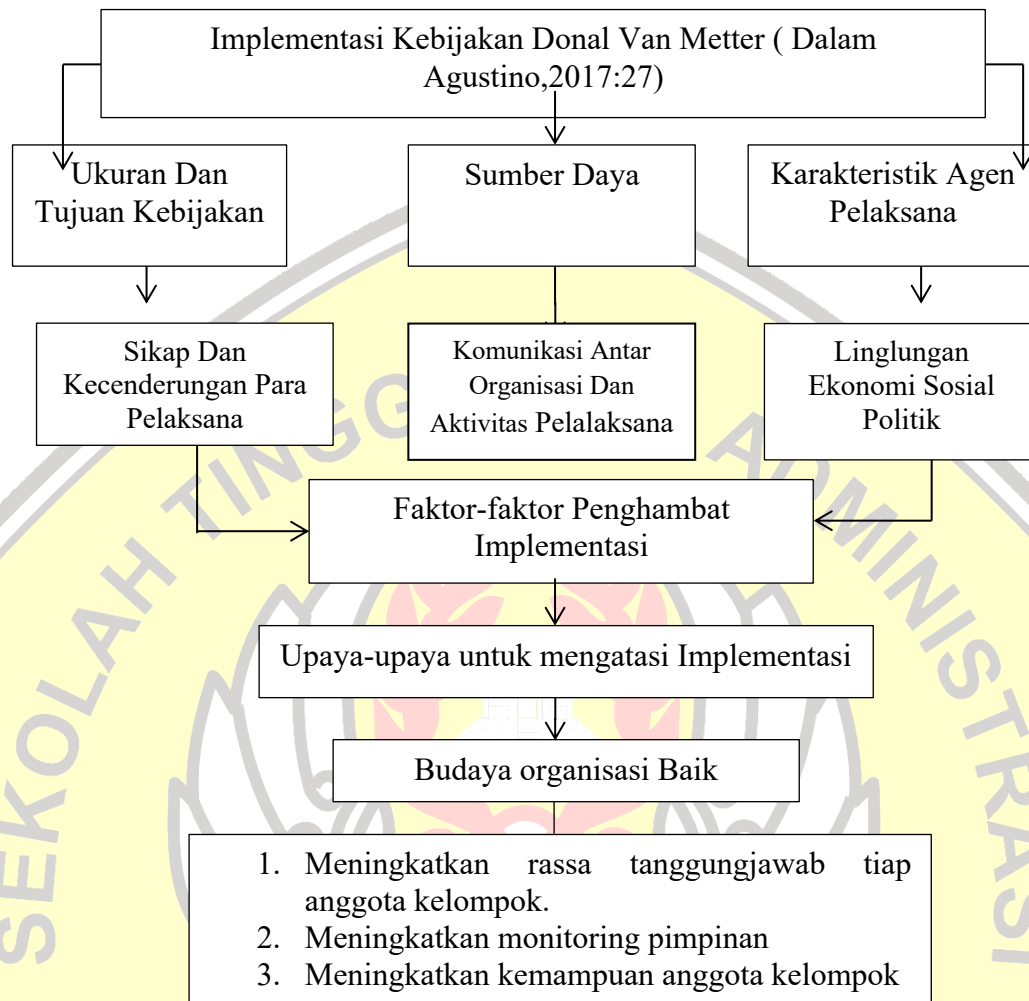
Implementasi Kebijakan Donal Van Metter ( Dalam Agustino,2017:27)

Ukuran Dan Tujuan Kebijakan

Sumber Daya

Karakteristik Agen Pelaksana

Sikap Dan Kecenderungan Para Pelaksana

Komunikasi Antar Organisasi Dan Aktivitas Pelalaksana

Linglungan Ekonomi Sosial Politik

Faktor-faktor Penghambat Implementasi

Upaya-upaya untuk mengatasi Implementasi

Budaya organisasi Baik

1. Meningkatkan rassa tanggungjawab tiap anggota kelompok.
2. Meningkatkan monitoring pimpinan
3. Meningkatkan kemampuan anggota kelompok

SEKOLAH TINGGI ADMINISTRASI